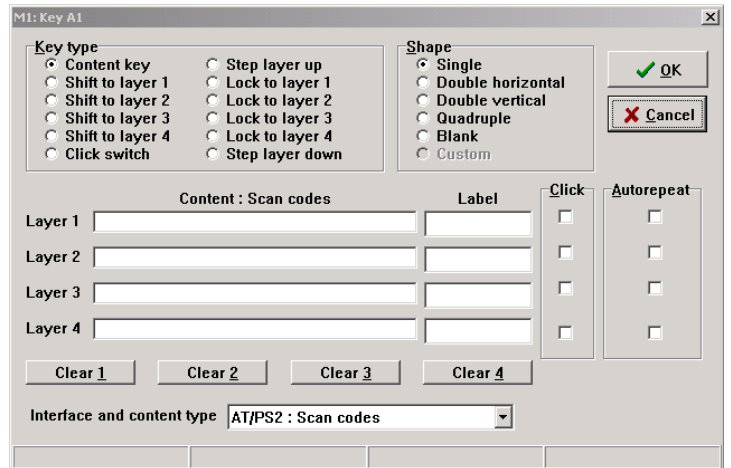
M1: Key A1

Key type
Content key
Shift to layer 1
Shift to layer 2
Shift to layer 3
Shift to layer 4
Click switch
Step layer up
Lock to layer 1
Lock to layer 2
Lock to layer 3
Lock to layer 4
Step layer down

Shape
Single
Double horizontal
Double vertical
Quadruple
Blank
Custom

OK
Cancel

Content : Scan codes
Label
Click
Autorepeat

Layer 1
Layer 2
Layer 3
Layer 4

Clear 1
Clear 2
Clear 3
Clear 4

Interface and content type
AT/PS2 : Scan codes